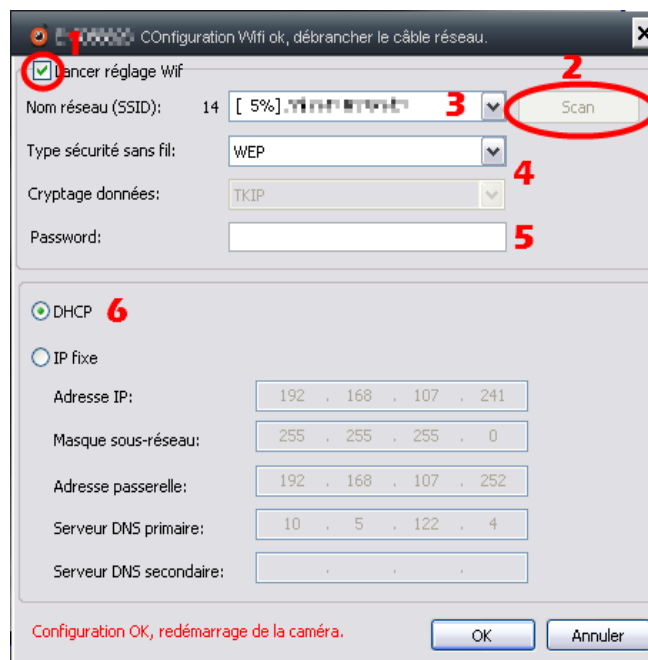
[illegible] COnfiguration Wifi ok, débrancher le câble réseau.

1 Lancer réglage Wif

2

Nom réseau (SSID): 14 [ 5%] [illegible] 3 Scan

Type sécurité sans fil: WEP 4

Cryptage données: TKIP

Password: 5

DHCP 6

IP fixe

Adresse IP: 192 . 168 . 107 . 241

Masque sous-réseau: 255 . 255 . 255 . 0

Adresse passerelle: 192 . 168 . 107 . 252

Serveur DNS primaire: 10 . 5 . 122 . 4

Serveur DNS secondaire: . . .

Configuration OK, redémarrage de la caméra.

OK Annuler